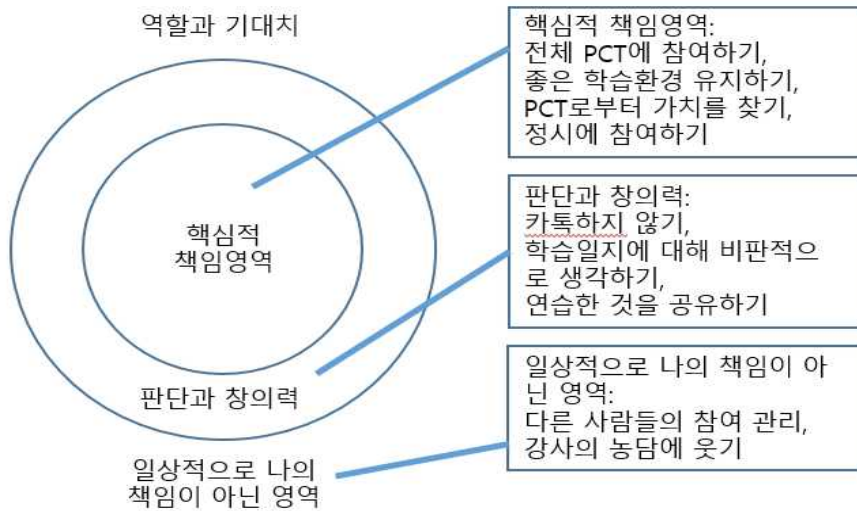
역할과 기대치

핵심적 책임영역

판단과 창의력

일상적으로 나의 책임이 아닌 영역

핵심적 책임영역: 전체 PCT에 참여하기, 좋은 학습환경 유지하기, PCT로부터 가치를 찾기, 정시에 참여하기

판단과 창의력: 카톡하지 않기, 학습일지에 대해 비판적으로 생각하기, 연습한 것을 공유하기

일상적으로 나의 책임이 아닌 영역: 다른 사람들의 참여 관리, 강사의 농담에 웃기